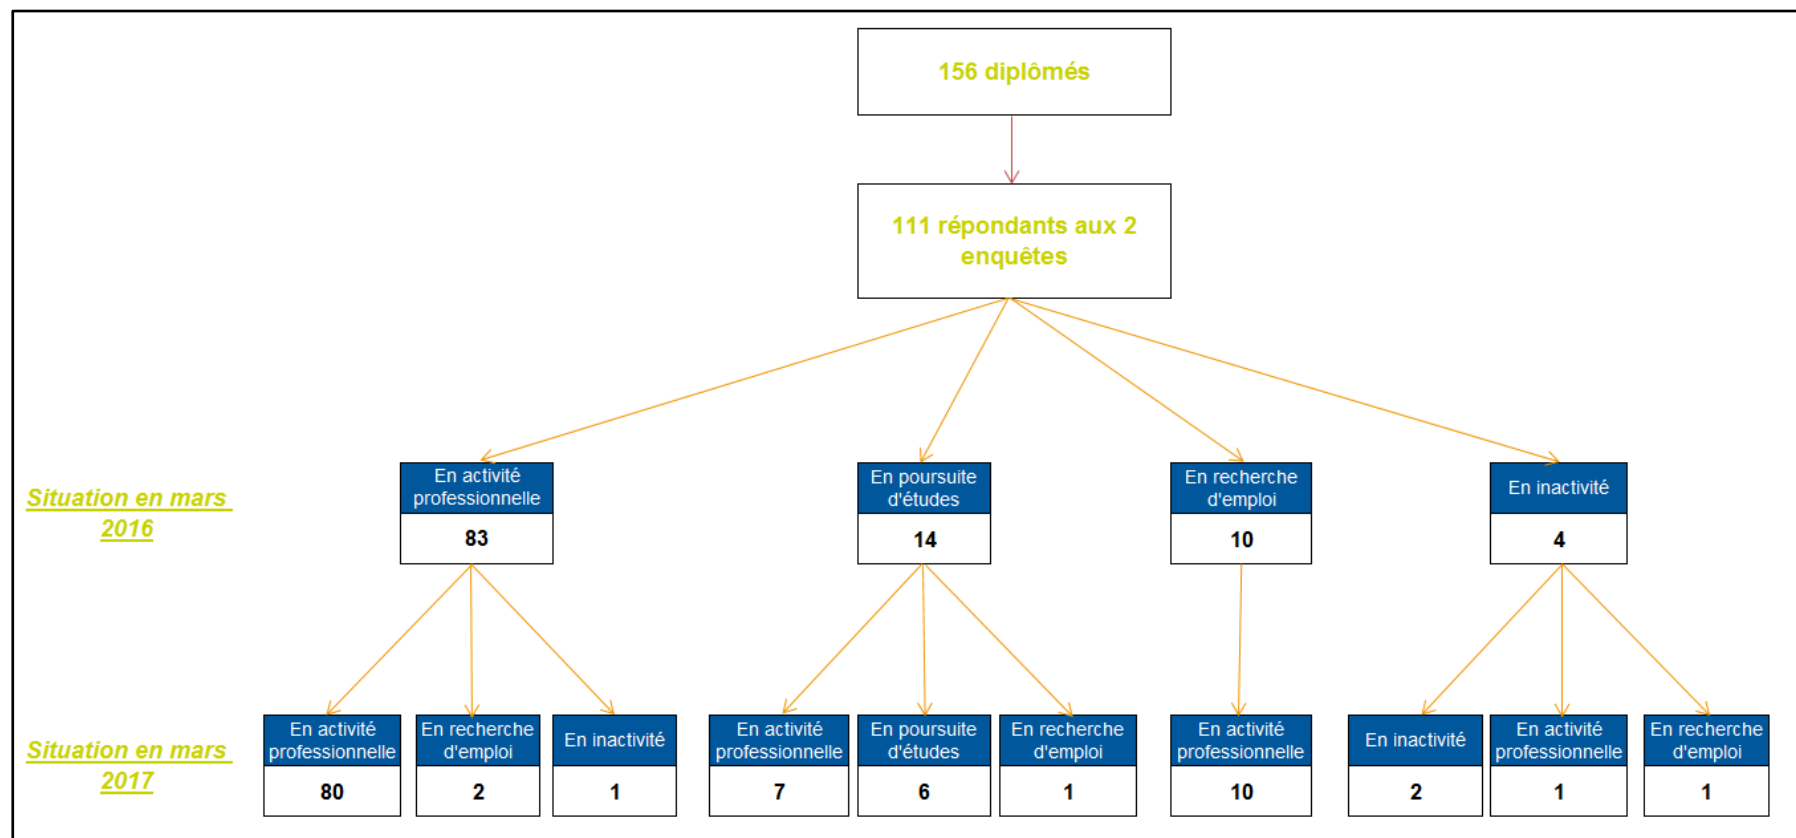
156 diplômés

111 répondants aux 2 enquêtes

Situation en mars 2016

En activité professionnelle
83

En poursuite d'études
14

En recherche d'emploi
10

En inactivité
4

Situation en mars 2017

En activité professionnelle
80

En recherche d'emploi
2

En inactivité
1

En activité professionnelle
7

En poursuite d'études
6

En recherche d'emploi
1

En activité professionnelle
10

En inactivité
2

En activité professionnelle
1

En recherche d'emploi
1